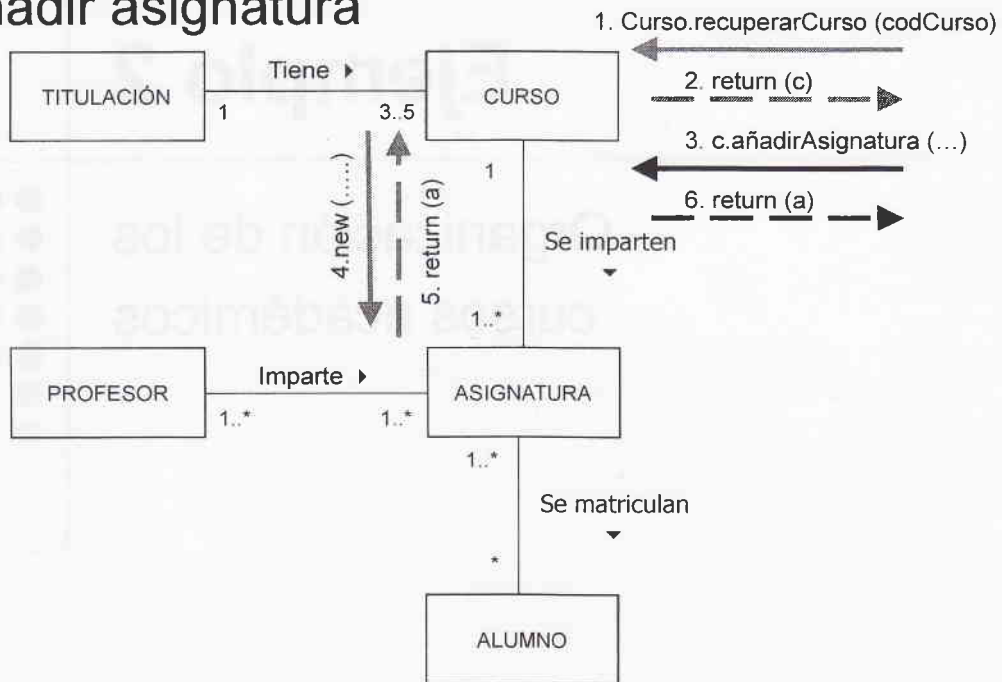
ñadir asignatura

1. Curso.recuperarCurso (codCurso)

2. return (c)

3. c.añadirAsignatura (...)

6. return (a)

TITULACIÓN

Tiene ▸

1

3..5

CURSO

4.new (.....)

5. return (a)

1

Se imparten ▾

1..*

PROFESOR

Imparte ▸

1..*

1..*

ASIGNATURA

1..*

Se matriculan ▾

*

ALUMNO

Ejemplo 2

Organización de los cursos académicos